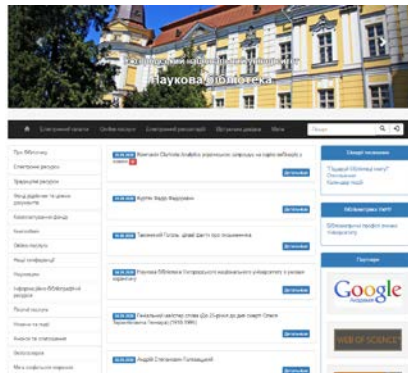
Наукова бібліотека

Електронний каталог
Онлайн послуги
Електронні ресурси
Віртуальна довідка
Мапа
Пошук

Про бібліотеку
Електронні ресурси
Традиційні ресурси
Фонд рідкісних та цінних документів
Книгозабезпечення
Книгообмін
Онлайн послуги
Наші конференції
Науковцям
Інформаційно-бібліографічні ресурси
Послуги
Новини та події
Анонси та оголошення
Фотогалереї

Компанія Clarivate Analytics українською ... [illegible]
Детальніше

Курган Федір Федорович
Детальніше

Тарас Шевченко ... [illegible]
Детальніше

Наукова бібліотека Ужгородського національного університету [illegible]
Детальніше

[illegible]
Детальніше

Андрій Степанович Гуцалюк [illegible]
Детальніше

Google
Академія

WEB OF SCIENCE

Партнери